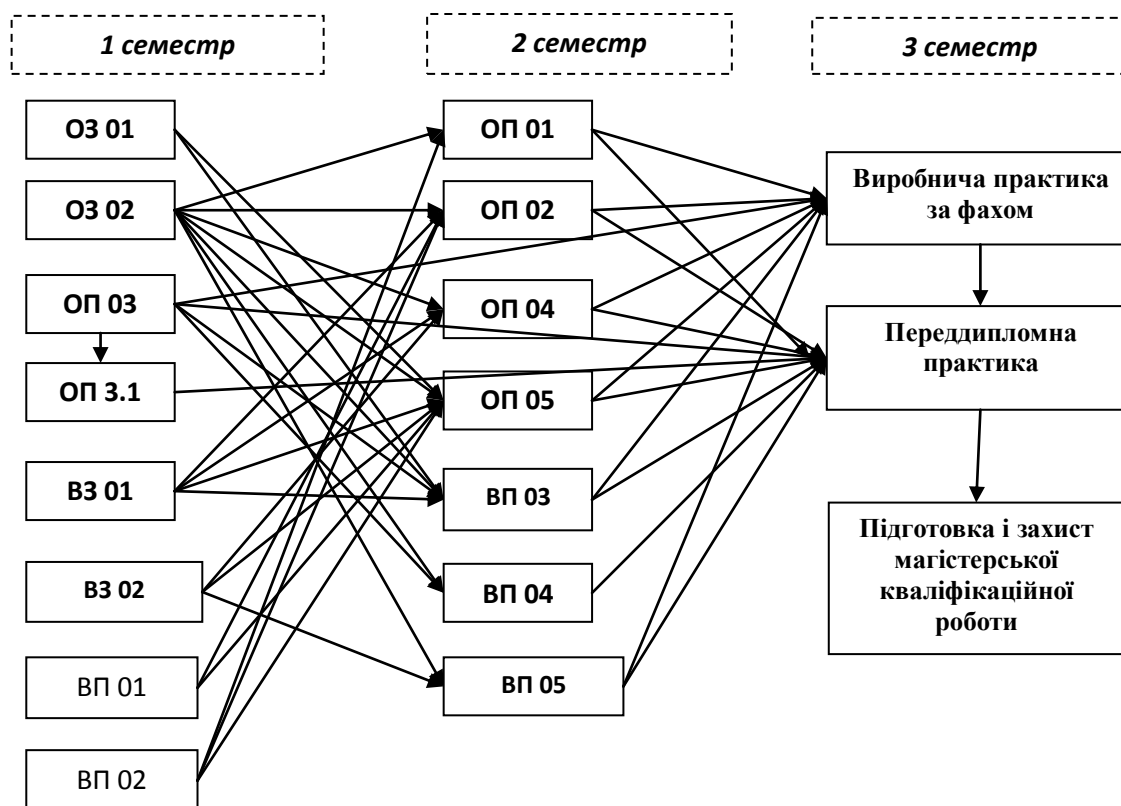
1 семестр

2 семестр

3 семестр

ОЗ 01

ОЗ 02

ОП 03

ОП 3.1

ВЗ 01

ВЗ 02

ВП 01

ВП 02

ОП 01

ОП 02

ОП 04

ОП 05

ВП 03

ВП 04

ВП 05

Виробнича практика за фахом

Переддипломна практика

Підготовка і захист магістерської кваліфікаційної роботи